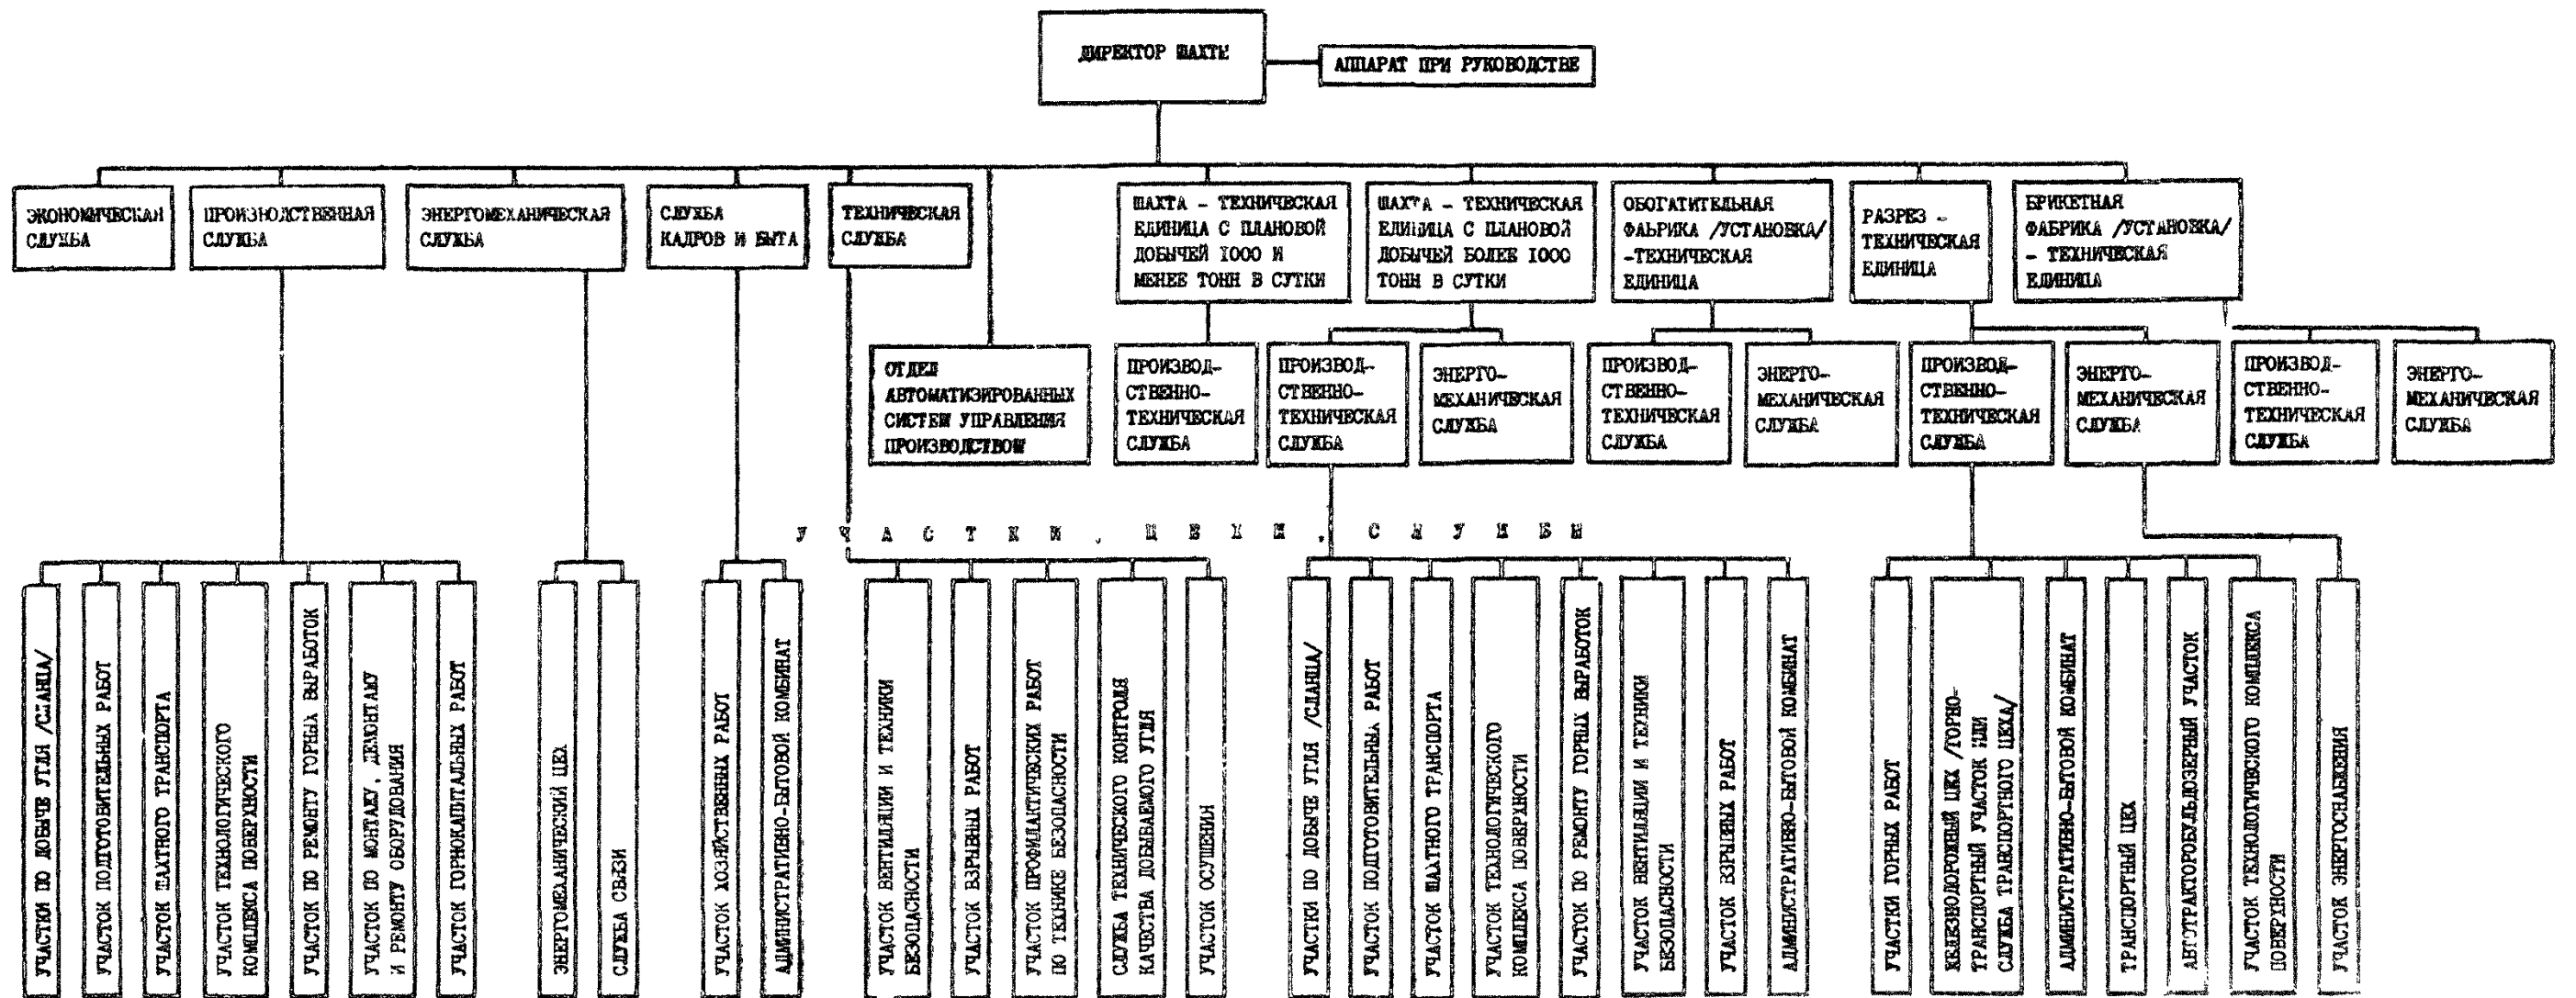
ДИРЕКТОР ШАХТЫ

АППАРАТ ПРИ РУКОВОДСТВЕ

ЭКОНОМИЧЕСКАЯ СЛУЖБА

ПРОИЗВОДСТВЕННАЯ СЛУЖБА

ЭНЕРГОМЕХАНИЧЕСКАЯ СЛУЖБА

СЛУЖБА КАДРОВ И БЫТА

ТЕХНИЧЕСКАЯ СЛУЖБА

ШАХТА - ТЕХНИЧЕСКАЯ ЕДИНИЦА С ПЛАНОВОЙ ДОБЫЧЕЙ 1000 И МЕНЕЕ ТОНН В СУТКИ

ШАХТА - ТЕХНИЧЕСКАЯ ЕДИНИЦА С ПЛАНОВОЙ ДОБЫЧЕЙ БОЛЕЕ 1000 ТОНН В СУТКИ

ОБОГАТИТЕЛЬНАЯ ФАБРИКА /УСТАНОВКА/ -ТЕХНИЧЕСКАЯ ЕДИНИЦА

РАЗРЕЗ - ТЕХНИЧЕСКАЯ ЕДИНИЦА

БРИКЕТНАЯ ФАБРИКА /УСТАНОВКА/ - ТЕХНИЧЕСКАЯ ЕДИНИЦА

ОТДЕЛ АВТОМАТИЗИРОВАННЫХ СИСТЕМ УПРАВЛЕНИЯ ПРОИЗВОДСТВОМ

ПРОИЗВОДСТВЕННО-ТЕХНИЧЕСКАЯ СЛУЖБА

ПРОИЗВОДСТВЕННО-ТЕХНИЧЕСКАЯ СЛУЖБА

ЭНЕРГОМЕХАНИЧЕСКАЯ СЛУЖБА

ПРОИЗВОДСТВЕННО-ТЕХНИЧЕСКАЯ СЛУЖБА

ЭНЕРГОМЕХАНИЧЕСКАЯ СЛУЖБА

ПРОИЗВОДСТВЕННО-ТЕХНИЧЕСКАЯ СЛУЖБА

ЭНЕРГОМЕХАНИЧЕСКАЯ СЛУЖБА

ПРОИЗВОДСТВЕННО-ТЕХНИЧЕСКАЯ СЛУЖБА

ЭНЕРГОМЕХАНИЧЕСКАЯ СЛУЖБА

У Ч А С Т К И , Ц Е Х И , С Л У Ж Б Ы

УЧАСТКИ ПО ДОБЫЧЕ УГЛЯ /СЛАНЦА/

УЧАСТОК ПОДГОТОВИТЕЛЬНЫХ РАБОТ

УЧАСТОК ШАХТНОГО ТРАНСПОРТА

УЧАСТОК ТЕХНОЛОГИЧЕСКОГО КОМПЛЕКСА ПОВЕРХНОСТИ

УЧАСТОК ПО РЕМОНТУ ГОРНЫХ ВЫРАБОТОК

УЧАСТОК ПО МОНТАЖУ, ДЕМОНТАЖУ И РЕМОНТУ ОБОРУДОВАНИЯ

УЧАСТОК ГОРНОКАПИТАЛЬНЫХ РАБОТ

ЭНЕРГОМЕХАНИЧЕСКИЙ ЦЕХ

СЛУЖБА СВЯЗИ

УЧАСТОК ХОЗЯЙСТВЕННЫХ РАБОТ

АДМИНИСТРАТИВНО-БЫТОВОЙ КОМБИНАТ

УЧАСТОК ВЕНТИЛЯЦИИ И ТЕХНИКИ БЕЗОПАСНОСТИ

УЧАСТОК ВЗРЫВНЫХ РАБОТ

УЧАСТОК ПРОФИЛАКТИЧЕСКИХ РАБОТ ПО ТЕХНИКЕ БЕЗОПАСНОСТИ

СЛУЖБА ТЕХНИЧЕСКОГО КОНТРОЛЯ КАЧЕСТВА ДОБЫВАЕМОГО УГЛЯ

УЧАСТОК ОСУШЕНИЯ

УЧАСТКИ ПО ДОБЫЧЕ УГЛЯ /СЛАНЦА/

УЧАСТОК ПОДГОТОВИТЕЛЬНЫХ РАБОТ

УЧАСТОК ШАХТНОГО ТРАНСПОРТА

УЧАСТОК ТЕХНОЛОГИЧЕСКОГО КОМПЛЕКСА ПОВЕРХНОСТИ

УЧАСТОК ПО РЕМОНТУ ГОРНЫХ ВЫРАБОТОК

УЧАСТОК ВЕНТИЛЯЦИИ И ТЕХНИКИ БЕЗОПАСНОСТИ

УЧАСТОК ВЗРЫВНЫХ РАБОТ

АДМИНИСТРАТИВНО-БЫТОВОЙ КОМБИНАТ

УЧАСТКИ ГОРНЫХ РАБОТ

ЖЕЛЕЗНОДОРОЖНЫЙ ЦЕХ /ГОРНО-ТРАНСПОРТНЫЙ УЧАСТОК ИЛИ СЛУЖБА ТРАНСПОРТНОГО ЦЕХА/

АДМИНИСТРАТИВНО-БЫТОВОЙ КОМБИНАТ

ТРАНСПОРТНЫЙ ЦЕХ

АВТОТРАКТОРОБУЛЬДОЗЕРНЫЙ УЧАСТОК

УЧАСТОК ТЕХНОЛОГИЧЕСКОГО КОМПЛЕКСА ПОВЕРХНОСТИ

УЧАСТОК ЭНЕРГОСНАБЖЕНИЯ